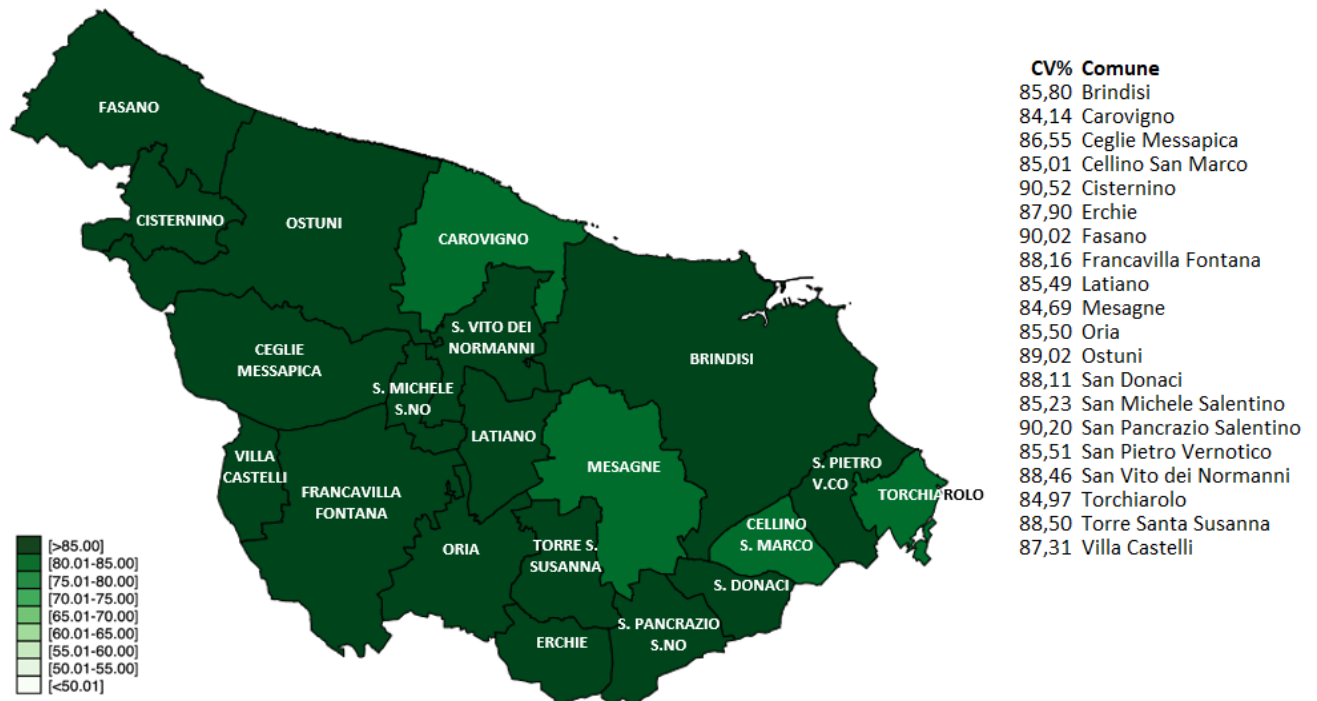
FASANO
CISTERNINO
OSTUNI
CAROVIGNO
S. VITO DEI NORMANNI
CEGLIE MESSAPICA
S. MICHELE S.NO
BRINDISI
LATIANO
VILLA CASTELLI
FRANCAVILLA FONTANA
MESAGNE
S. PIETRO V.CO
TORCHIAROLO
CELLINO S. MARCO
ORIA
TORRE S. SUSANNA
S. DONACI
ERCHIE
S. PANCRAZIO S.NO

[>85.00]
[80.01-85.00]
[75.01-80.00]
[70.01-75.00]
[65.01-70.00]
[60.01-65.00]
[55.01-60.00]
[50.01-55.00]
[<50.01]

| CV% | Comune |
|---|---|
| 85,80 | Brindisi |
| 84,14 | Carovigno |
| 86,55 | Ceglie Messapica |
| 85,01 | Cellino San Marco |
| 90,52 | Cisternino |
| 87,90 | Erchie |
| 90,02 | Fasano |
| 88,16 | Francavilla Fontana |
| 85,49 | Latiano |
| 84,69 | Mesagne |
| 85,50 | Oria |
| 89,02 | Ostuni |
| 88,11 | San Donaci |
| 85,23 | San Michele Salentino |
| 90,20 | San Pancrazio Salentino |
| 85,51 | San Pietro Vernotico |
| 88,46 | San Vito dei Normanni |
| 84,97 | Torchiarolo |
| 88,50 | Torre Santa Susanna |
| 87,31 | Villa Castelli |